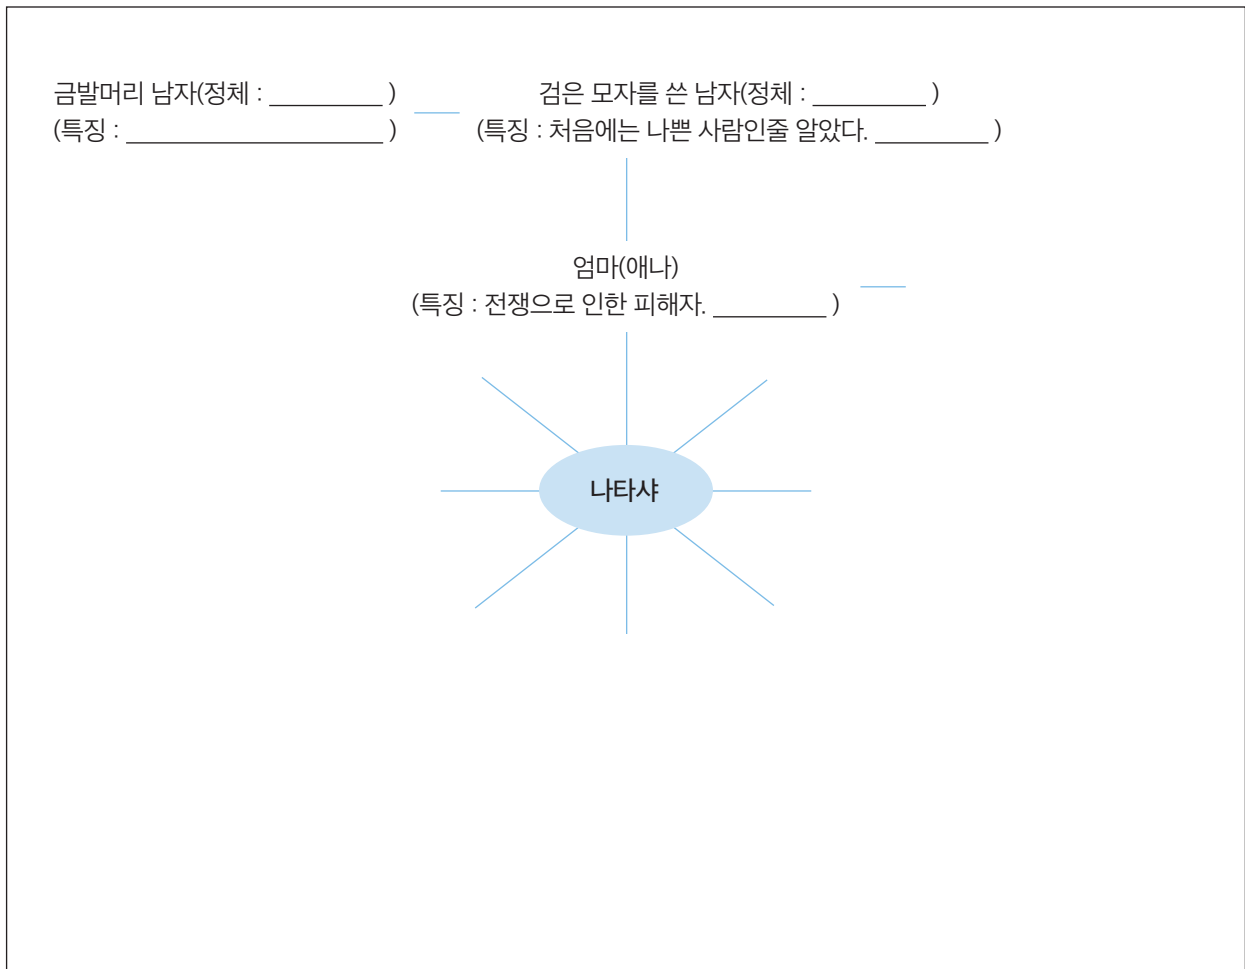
금발머리 남자(정체 : _________ )
(특징 : ____________________ )

검은 모자를 쓴 남자(정체 : _________ )
(특징 : 처음에는 나쁜 사람인줄 알았다. _________ )

엄마(애나)
(특징 : 전쟁으로 인한 피해자. _________ )

나타샤